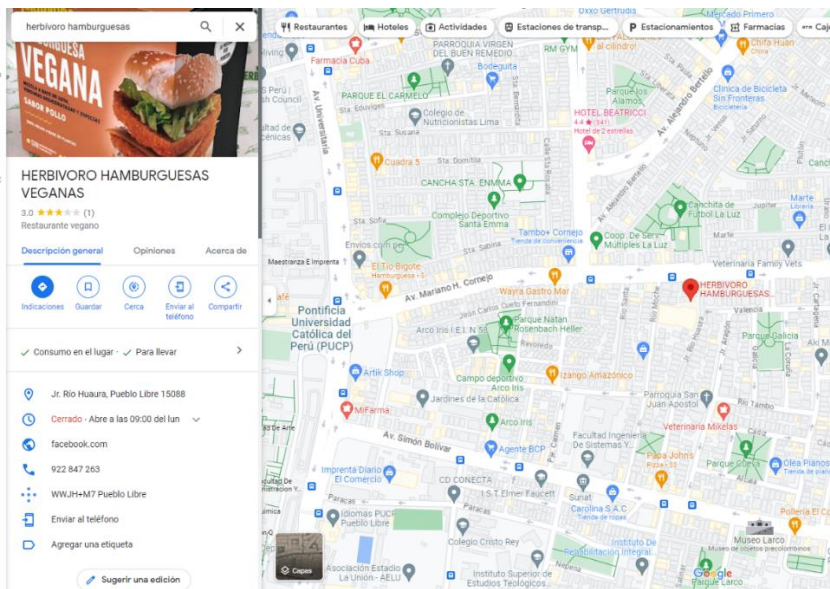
herbivoro hamburguesas

VEGANA
SABOR POLLO

HERBIVORO HAMBURGUESAS VEGANAS
3.0 ★★★ (1)
Restaurante vegano

Descripción general | Opiniones | Acerca de

Indicaciones | Guardar | Cerca | Enviar al teléfono | Compartir

✓ Consumo en el lugar · ✓ Para llevar

Jr. Rio Huaura, Pueblo Libre 15088
Cerrado · Abre a las 09:00 del lun
facebook.com
922 847 263
WWJH+M7 Pueblo Libre
Enviar al teléfono
Agregar una etiqueta

Sugerir una edición

Restaurantes | Hoteles | Actividades | Estaciones de transp... | Estacionamientos | Farmacias | Caj

Farmacia Cuba
PARROQUIA VIRGEN DEL BUEN REMEDIO
Bodeguita
RM GYM
Al cilindro!
Chifa Huan
Medio Pimero
Av. Universitaria
PARQUE EL CARMELO
Colegio de Nutricionistas Lima
HOTEL BEATRICCI
4.4 ★ (341)
Hotel de 2 estrellas
Parque Los Álamos
Av. Alejandro Bertello
Clínica de Bicicleta Sin Fronteras
Cuadra 5
CANCHA STA. EMMA
Complejo Deportivo Santa Emma
Tambo+ Cornejo
Tienda de conveniencia
Coop. De Serv. Múltiples La Luz
Canchita de Futbol La Luz
Envios.com
El Tío Bigote
Hamburguesa
Maestranza Empreni
Veterinaria Family Vets
Av. Mariano H. Cornejo
Wayra Gastro Mar
HERBIVORO HAMBURGUESAS...
Pontificia Universidad Católica del Perú (PUCP)
Arco Iris I.E.I. N° 58
Parque Natan Rosenbach Heller
Parque Galicia
Artik Shop
Campo deportivo Arco Iris
Izango Amazónico
Parroquia San Juan Apóstol
Jardines de la Católica
Arco Iris
MiFarma
Veterinaria Mikelas
Av. Simón Bolívar
Agente BCP
Facultad Ingeniería de Sistemas Y...
Papa Johns
Pizza
Parque Cocos
Olea Planos
Imprenta Diario El Comercio
CD CONECTA
I.S.T. Elmer Faucett
Sunat
Carolina S.A.C
Tienda de ropa
Pollería El Cruce
Colegios PUCP Pueblo Libre
Colegio Cristo Rey
Centro de Rehabilitación Integral
Museo Larco
Museo de objetos precolombinos
Asociación Estadio La Unión - AELU
Instituto Superior de Estudios Teológicos
Paracas
Capas
Google
Valencia